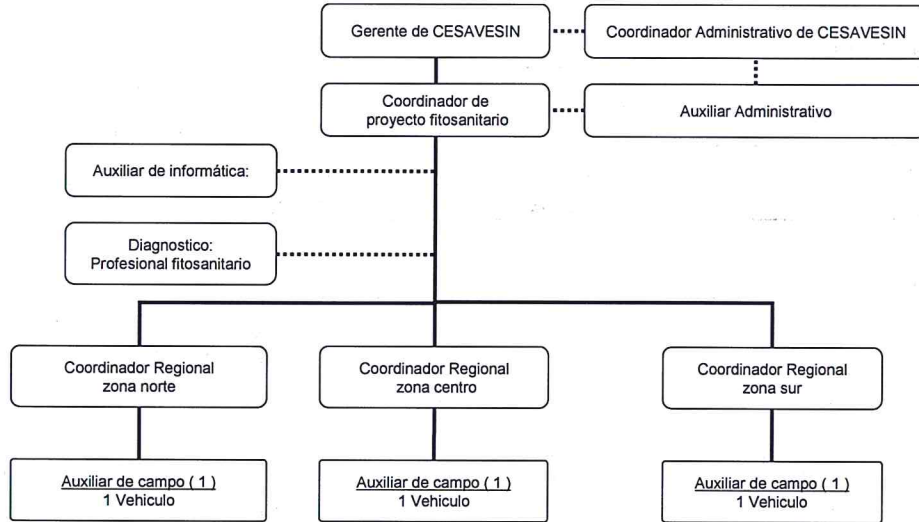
Gerente de CESAVESIN

Coordinador Administrativo de CESAVESIN

Coordinador de proyecto fitosanitario

Auxiliar Administrativo

Auxiliar de informática:

Diagnostico: Profesional fitosanitario

Coordinador Regional zona norte

Coordinador Regional zona centro

Coordinador Regional zona sur

Auxiliar de campo ( 1 )
1 Vehiculo

Auxiliar de campo ( 1 )
1 Vehiculo

Auxiliar de campo ( 1 )
1 Vehiculo